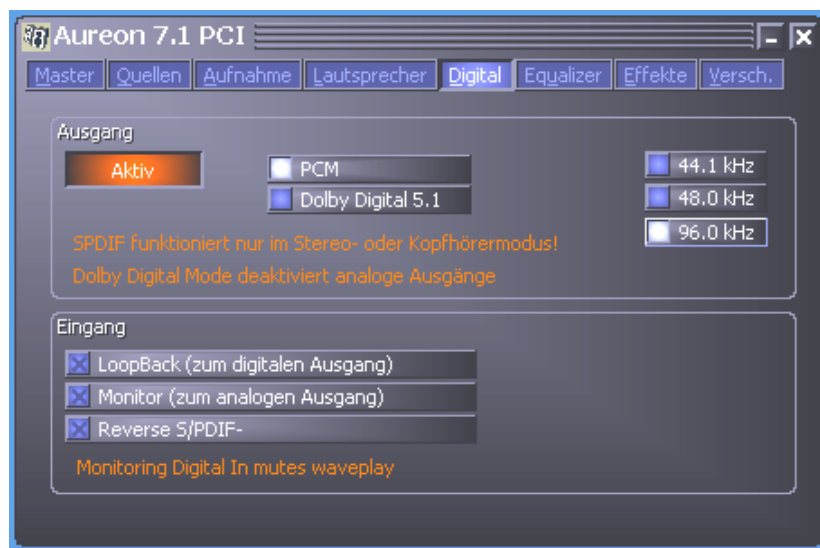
Aureon 7.1 PCI

Master | Quellen | Aufnahme | Lautsprecher | Digital | Equalizer | Effekte | Versch.

Ausgang

Aktiv

PCM

Dolby Digital 5.1

44.1 kHz

48.0 kHz

96.0 kHz

SPDIF funktioniert nur im Stereo- oder Kopfhörermodus!

Dolby Digital Mode deaktiviert analoge Ausgänge

Eingang

LoopBack (zum digitalen Ausgang)

Monitor (zum analogen Ausgang)

Reverse S/PDIF-

Monitoring Digital In mutes waveplay